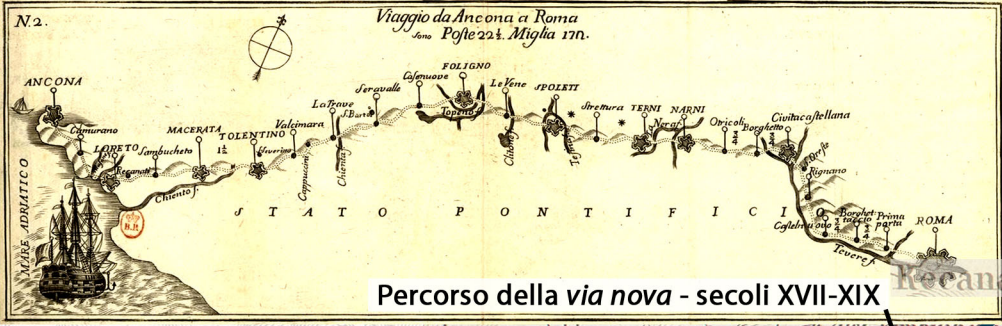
N.2.

Viaggio da Ancona a Roma sono Poste 22½. Miglia 170.

ANCONA
Camurano
LORETO
Recanati
Sambucheto
MACERATA
1½
TOLENTINO
Valcimara
Cappuccini
Chienti
La Trave
S. Barto
Seravalle
Casenuove
FOLIGNO
Topeno
Le Vene
Clitunno
SPOLETI
Tessino
Strettura
TERNI
Nera
NARNI
Otricoli
Borghetto
Civitacastellana
Treia
Rignano
Castelnuovo
Borghet
staccio
Prima porta
ROMA
Tevere f.
Chiento f.
Viverino

MARE ADRIATICO

STATO PONTIFICIO

Percorso della via nova - secoli XVII-XIX

Recana